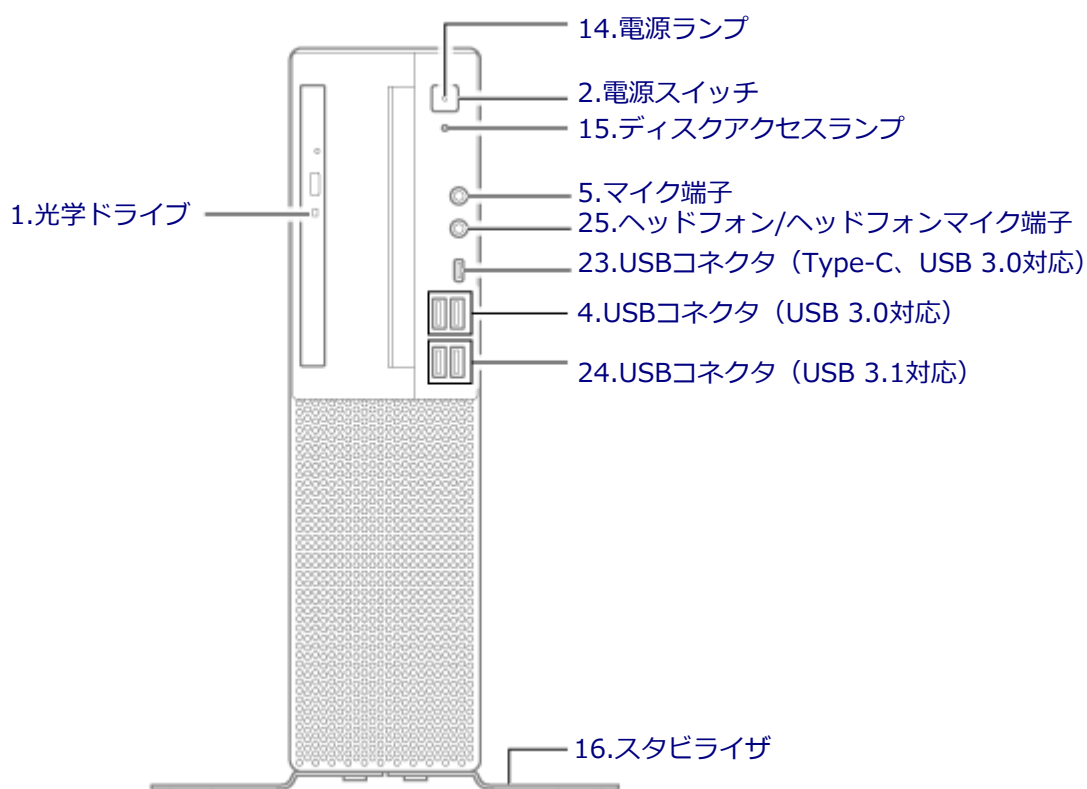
14.電源ランプ
2.電源スイッチ
15.ディスクアクセスランプ
1.光学ドライブ
5.マイク端子
25.ヘッドフォン/ヘッドフォンマイク端子
23.USBコネクタ（Type-C、USB 3.0対応）
4.USBコネクタ（USB 3.0対応）
24.USBコネクタ（USB 3.1対応）
16.スタビライザ